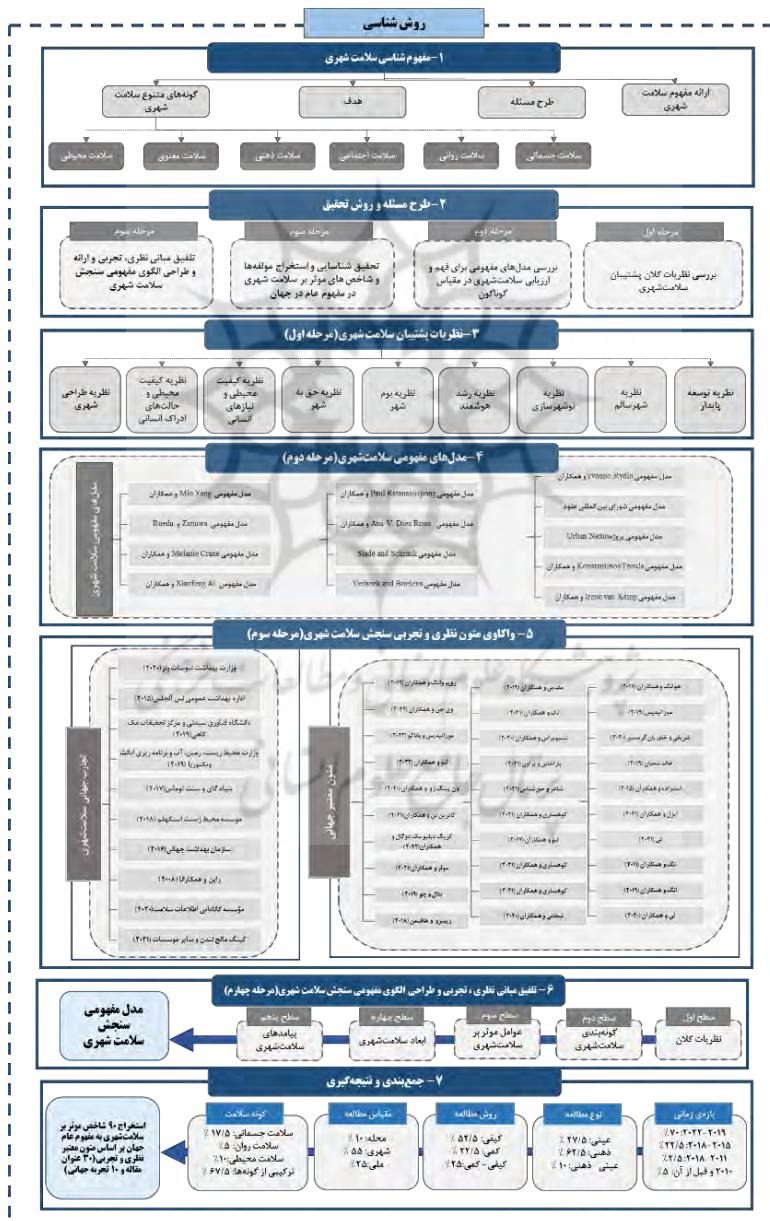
روش شناسی

۱- مفهوم شناسی سلامت شهری

ارائه مفهوم سلامت شهری

طرح مسئله

هدف

گونه‌های متنوع سلامت شهری

سلامت جسمانی

سلامت روانی

سلامت اجتماعی

سلامت ذهنی

سلامت معنوی

سلامت محیطی

۲- طرح مسئله و روش تحقیق

مرحله اول

بررسی نظریات کلان پشتیبان سلامت‌شهری

مرحله دوم

بررسی مدل‌های مفهومی برای فهم و ارزیابی سلامت‌شهری در مقیاس گوناگون

مرحله سوم

تحقیق شناسایی و استخراج مولفه‌ها و شاخص‌های موثر بر سلامت شهری در مفهوم عام در جهان

مرحله چهارم

تلفیق مبانی نظری، تجربی و ارائه و طراحی الگوی مفهومی سنجش سلامت شهری

۳- نظریات پشتیبان سلامت شهری (مرحله اول)

نظریه توسعه پایدار

نظریه شهرسالم

نظریه نوشهرسازی

نظریه رشد هوشمند

نظریه بوم شهر

نظریه حق به شهر

نظریه کیفیت محیطی و نیازهای انسانی

نظریه کیفیت محیطی و حالت‌های ادراک انسانی

نظریه طراحی شهری

۴- مدل‌های مفهومی سلامت‌شهری (مرحله دوم)

مدل مفهومی Lvonne Rydin و همکاران

مدل مفهومی شورای بین المللی علوم

مدل مفهومی پروژه Urban Nexus

مدل مفهومی Konstantinos Tzoulas و همکاران

مدل مفهومی Irene van Kamp و همکاران

مدل مفهومی Paul Ratanasiripong و همکاران

مدل مفهومی Ana V. Diez Roux و همکاران

مدل مفهومی Slade and Schrank

مدل مفهومی Verbeek and Boelens

مدل مفهومی Min Yang و همکاران

مدل مفهومی Zamora و Rueda

مدل مفهومی Melanie Crane و همکاران

مدل مفهومی Xianfeng Ai و همکاران

مدل‌های مفهومی سلامت شهری

۵- واکاوی متون نظری و تجربی سنجش سلامت شهری (مرحله سوم)

متون معتبر جهانی

هولانگ و همکاران (۲۰۲۱)

میراتیمیس (۲۰۱۹)

شریفی و خاوریان گرمسیر (۲۰۲۰)

هالت منتیان (۲۰۱۹)

استیراده و همکاران (۲۰۱۵)

ایژل و همکاران (۲۰۲۱)

لی (۲۰۲۱)

تانگ و همکاران (۲۰۱۱)

انگ و همکاران (۲۰۱۹)

لی و همکاران (۲۰۲۰)

مقدس و همکاران (۲۰۱۹)

لک و همکاران (۲۰۲۱)

تسیوم ادیس و همکاران (۲۰۲۰)

باراتسانس و بارتون (۲۰۲۱)

شاهر و حق شناس (۲۰۲۱)

کوهستاری و همکاران (۲۰۲۱)

لیئو و همکاران (۲۰۱۷)

کوهستاری و همکاران (۲۰۲۱)

کوهستاری و همکاران (۲۰۲۱)

لیخلی و همکاران (۲۰۲۰)

ویورو وانگ و همکاران (۲۰۱۹)

وی جی و همکاران (۲۰۲۲)

موراتیمیس و تانگ (۲۰۲۲)

لیو و همکاران (۲۰۲۲)

وان پینگ ژو و همکاران (۲۰۲۰)

کاترین تن و همکاران (۲۰۲۱)

کریگ نیکلوسک دوگیل و همکاران (۲۰۲۲)

سولو و همکاران (۲۰۲۱)

بلال و چو (۲۰۱۹)

ریمرو و هالمس (۲۰۱۸)

تجارب جهانی سلامت‌شهری

وزارت بهداشت دوسانت (۲۰۲۰)

اداره بهداشت عمومی لس آنجلس (۲۰۱۵)

دانشگاه فناوری سیدنی و مرکز تحقیقات مک کافی (۲۰۱۹)

وزارت محیط زیست، زمین، آب و برنامه ریزی ایالت ویکتوریا (۲۰۱۹)

بنیاد گای و سنت توماس (۲۰۱۷)

موسسه محیط زیست استکهلم (۲۰۱۸)

سازمان بهداشت جهانی (۲۰۱۶)

راین و همکاران (۲۰۰۸)

مؤسسه کاداستر اطلاعات سلامت (۲۰۲۰)

کینگ مالج لندن و سایر موسسات (۲۰۲۱)

۶- تلفیق مبانی نظری، تجربی و طراحی الگوی مفهومی سنجش سلامت شهری (مرحله چهارم)

سطح اول

نظریات کلان

سطح دوم

گونه‌بندی سلامت‌شهری

سطح سوم

عوامل موثر بر سلامت‌شهری

سطح چهارم

ابعاد سلامت‌شهری

سطح پنجم

پیامدهای سلامت‌شهری

مدل مفهومی سنجش سلامت شهری

۷- جمع‌بندی و نتیجه‌گیری

بازه‌ی زمانی

۲۰۱۹-۲۰۲۲: ۷۰٪

۲۰۱۵-۲۰۱۸: ۲۲/۵٪

۲۰۱۱-۲۰۱۴: ۲/۵٪

۲۰۱۰ و قبل از آن: ۵٪

نوع مطالعه

عینی: ۲۷/۵٪

ذهنی: ۶۲/۵٪

عینی-ذهنی: ۱۰٪

روش مطالعه

کیفی: ۵۲/۵٪

کمی: ۲۲/۵٪

کیفی-کمی: ۲۵٪

مقیاس مطالعه

محله: ۱۰٪

شهری: ۵۵٪

ملی: ۳۵٪

گونه سلامت

سلامت جسمانی: ۱۷/۵٪

سلامت روان: ۵٪

سلامت محیطی: ۱۰٪

ترکیبی از گونه‌ها: ۶۷/۵٪

استخراج ۹۰ شاخص موثر بر سلامت‌شهری به مفهوم عام جهان بر اساس متون معتبر نظری و تجربی (۳۰ عنوان مقاله و ۱۰ تجربه جهانی)